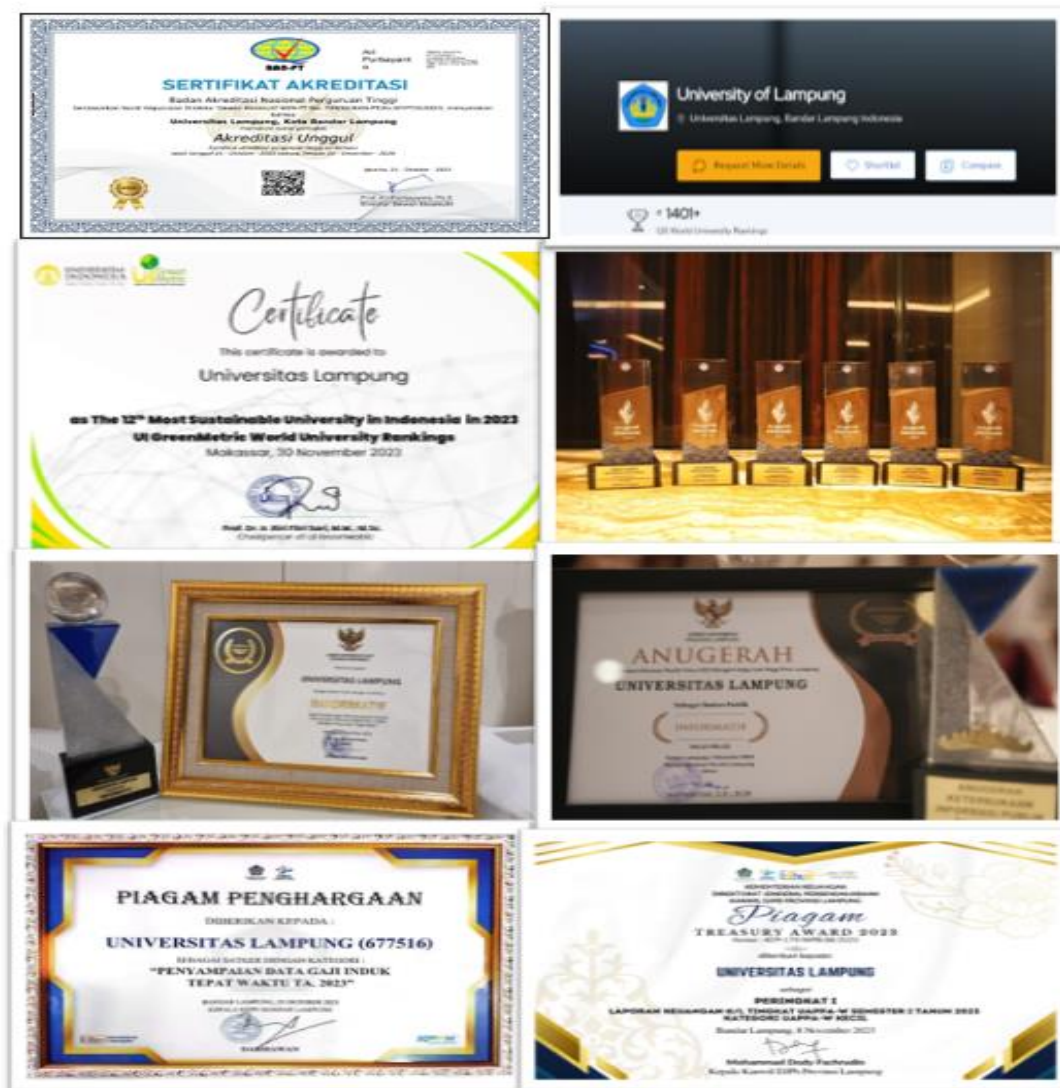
BAN-PT

SERTIFIKAT AKREDITASI

Badan Akreditasi Nasional Perguruan Tinggi

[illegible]

Universitas Lampung, Kota Bandar Lampung

Akreditasi Unggul

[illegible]

University of Lampung

Universitas Lampung, Bandar Lampung Indonesia

Request More Details

Shortlist

Compare

1401+

QS World University Rankings

Certificate

This certificate is awarded to

Universitas Lampung

as The 12th Most Sustainable University in Indonesia in 2023

UI GreenMetric World University Rankings

Makassar, 30 November 2023

Chairperson of UI GreenMetric

UNIVERSITAS LAMPUNG

INFORMATIF

ANUGERAH

UNIVERSITAS LAMPUNG

INFORMATIF

ANUGERAH KETERBUKAAN INFORMASI PUBLIK

PIAGAM PENGHARGAAN

DIBERIKAN KEPADA :

UNIVERSITAS LAMPUNG (677516)

SEBAGAI SATKER DENGAN KATEGORI :

"PENYAMPAIAN DATA GAJI INDUK TEPAT WAKTU TA. 2023"

BANDAR LAMPUNG, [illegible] 2023

Piagam

TREASURY AWARD 2023

UNIVERSITAS LAMPUNG

PERINGKAT I

LAPORAN KEUANGAN K/L TINGKAT UAPPA-W SEMESTER I TAHUN 2023 KATEGORI UAPPA-W KECIL

Bandar Lampung, 8 November 2023

Mohammad Dody Fachrudin

Kepala Kanwil DJPb Provinsi Lampung